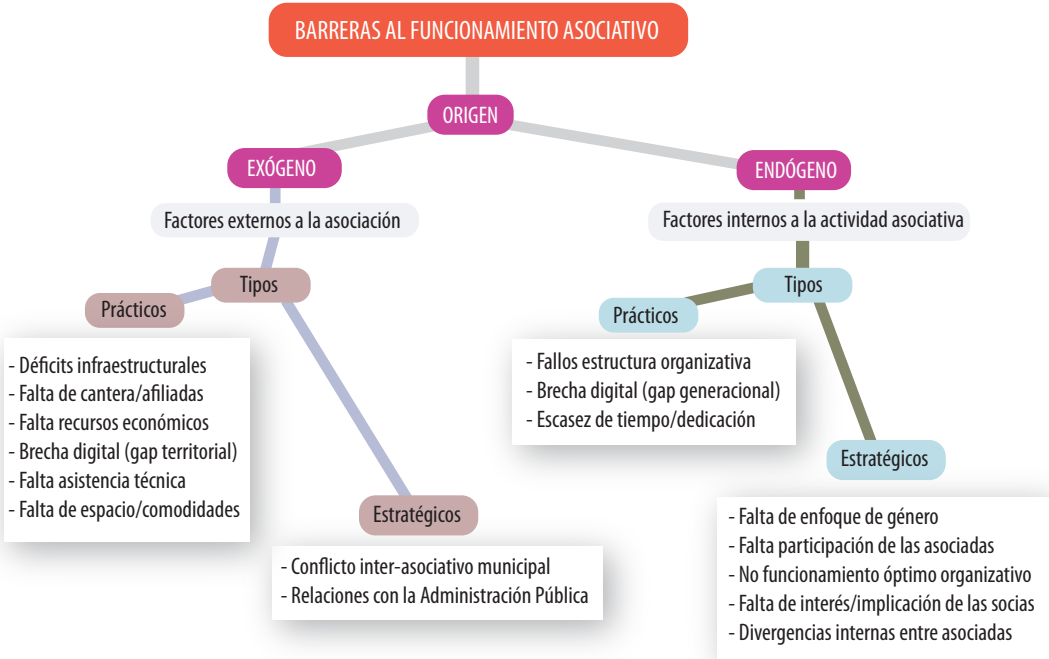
BARRERAS AL FUNCIONAMIENTO ASOCIATIVO

ORIGEN

EXÓGENO

Factores externos a la asociación

Tipos

Prácticos

- Déficits infraestructurales
- Falta de cantera/afiliadas
- Falta recursos económicos
- Brecha digital (gap territorial)
- Falta asistencia técnica
- Falta de espacio/comodidades

Estratégicos

- Conflicto inter-asociativo municipal
- Relaciones con la Administración Pública

ENDÓGENO

Factores internos a la actividad asociativa

Tipos

Prácticos

- Fallos estructura organizativa
- Brecha digital (gap generacional)
- Escasez de tiempo/dedicación

Estratégicos

- Falta de enfoque de género
- Falta participación de las asociadas
- No funcionamiento óptimo organizativo
- Falta de interés/implicación de las socias
- Divergencias internas entre asociadas